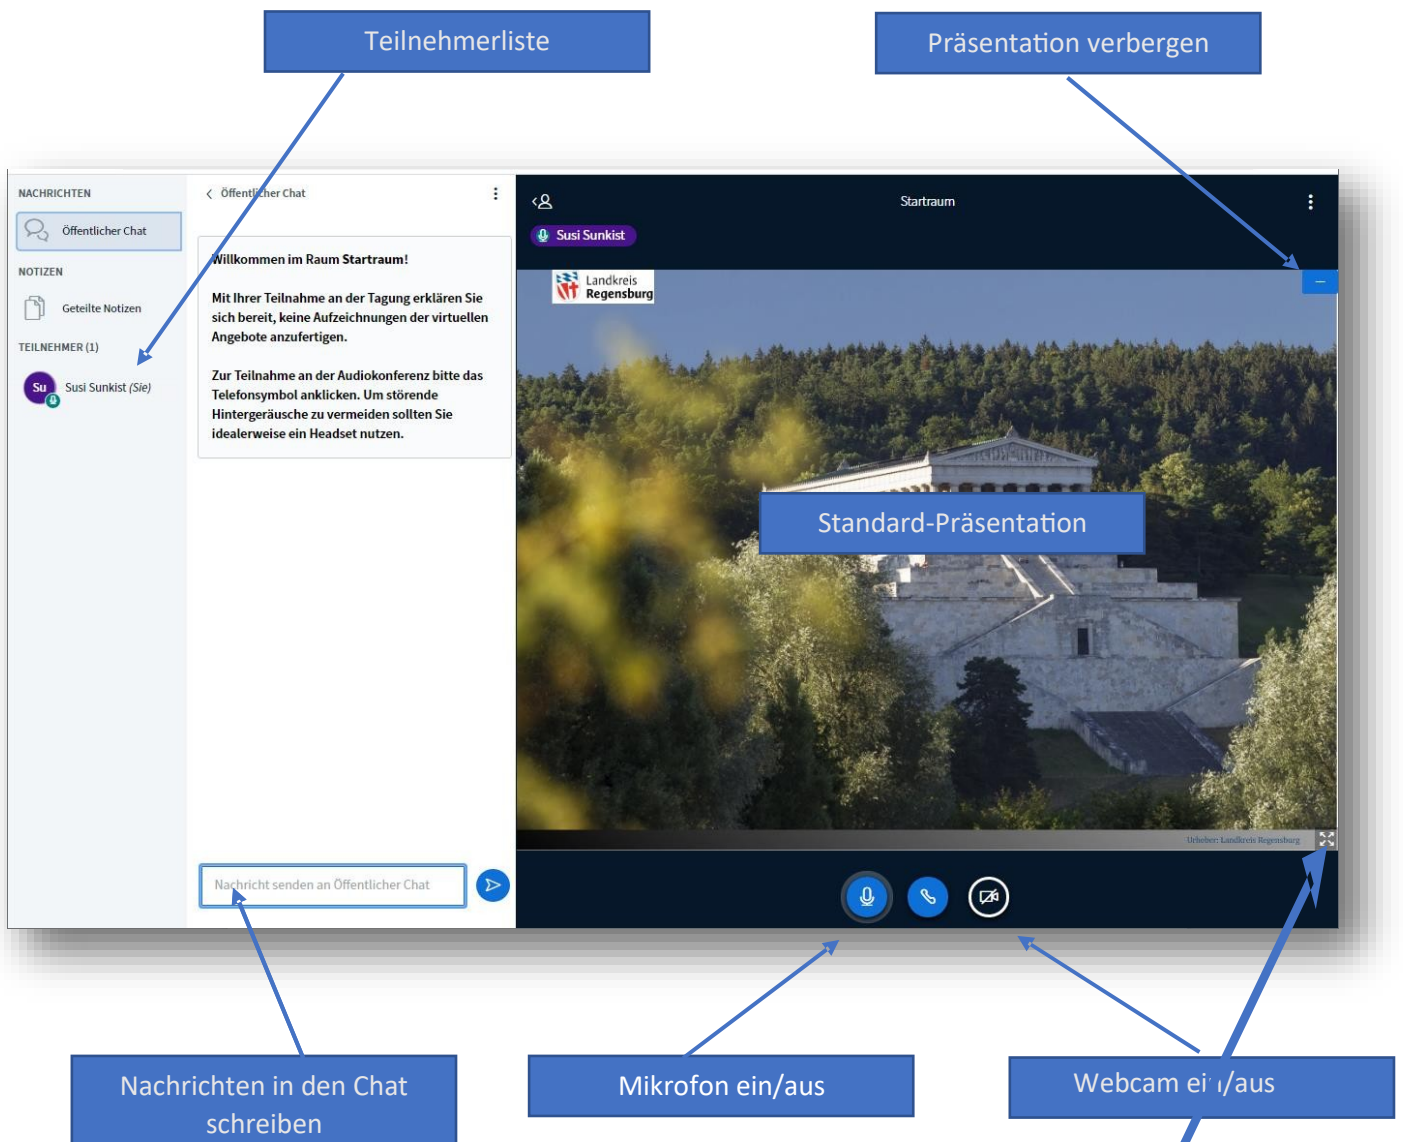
Teilnehmerliste

Präsentation verbergen

NACHRICHTEN

Öffentlicher Chat

NOTIZEN

Geteilte Notizen

TEILNEHMER (1)

Su Susi Sunkist (Sie)

< Öffentlicher Chat

Willkommen im Raum Startraum!

Mit Ihrer Teilnahme an der Tagung erklären Sie sich bereit, keine Aufzeichnungen der virtuellen Angebote anzufertigen.

Zur Teilnahme an der Audiokonferenz bitte das Telefonsymbol anklicken. Um störende Hintergeräusche zu vermeiden sollten Sie idealerweise ein Headset nutzen.

Nachricht senden an Öffentlicher Chat

Startraum

Susi Sunkist

Landkreis Regensburg

Standard-Präsentation

Urheber: Landkreis Regensburg

Nachrichten in den Chat schreiben

Mikrofon ein/aus

Webcam ei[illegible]/aus